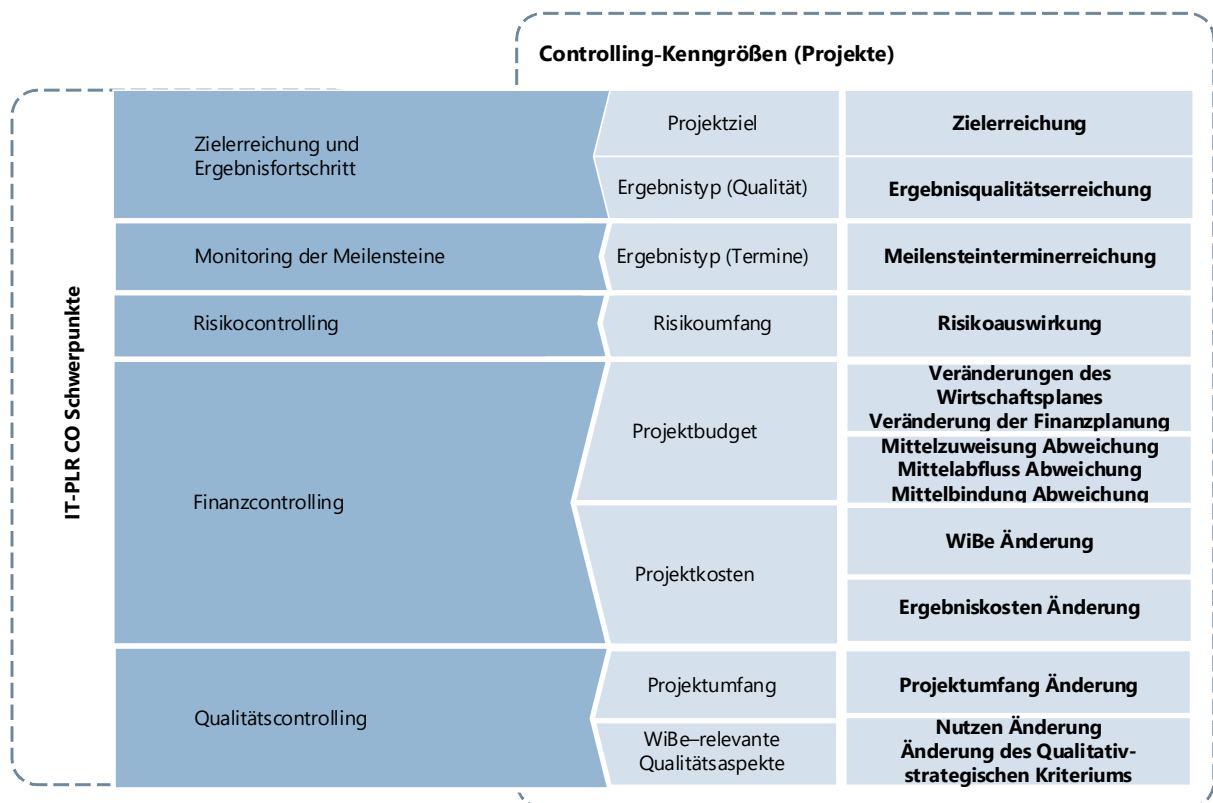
Controlling-Kenngrößen (Projekte)

IT-PLR CO Schwerpunkte

Zielerreichung und Ergebnisfortschritt

Projektziel

Zielerreichung

Ergebnistyp (Qualität)

Ergebnisqualitätserreichung

Monitoring der Meilensteine

Ergebnistyp (Termine)

Meilensteinterminerreichung

Risikocontrolling

Risikoumfang

Risikoauswirkung

Finanzcontrolling

Projektbudget

Veränderungen des Wirtschaftsplanes
Veränderung der Finanzplanung

Mittelzuweisung Abweichung
Mittelabfluss Abweichung
Mittelbindung Abweichung

Projektkosten

WiBe Änderung

Ergebniskosten Änderung

Qualitätscontrolling

Projektumfang

Projektumfang Änderung

WiBe–relevante Qualitätsaspekte

Nutzen Änderung
Änderung des Qualitativ-strategischen Kriteriums